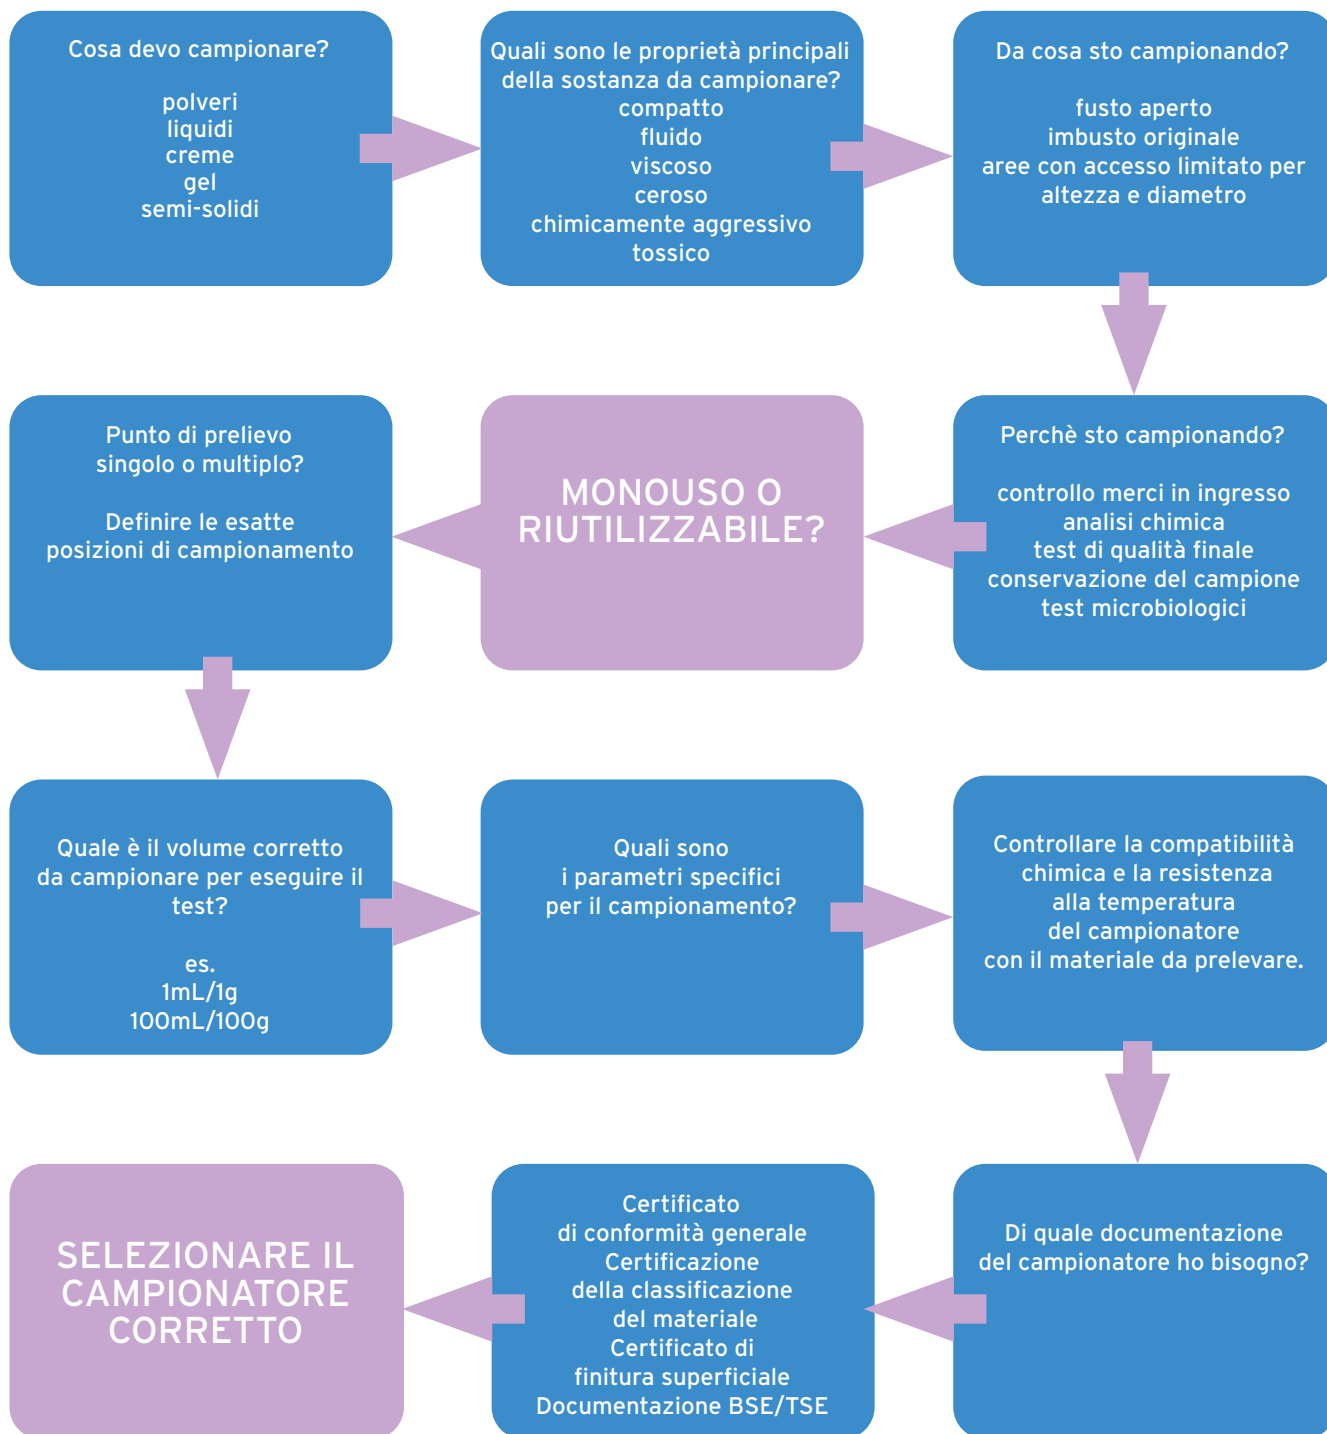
Cosa devo campionare?

polveri
liquidi
creme
gel
semi-solidi

Quali sono le proprietà principali della sostanza da campionare?
compatto
fluido
viscoso
ceroso
chimicamente aggressivo
tossico

Da cosa sto campionando?

fusto aperto
imbusto originale
aree con accesso limitato per altezza e diametro

Perchè sto campionando?

controllo merci in ingresso
analisi chimica
test di qualità finale
conservazione del campione
test microbiologici

MONOUSO O RIUTILIZZABILE?

Punto di prelievo singolo o multiplo?

Definire le esatte posizioni di campionamento

Quale è il volume corretto da campionare per eseguire il test?

es.
1mL/1g
100mL/100g

Quali sono i parametri specifici per il campionamento?

Controllare la compatibilità chimica e la resistenza alla temperatura del campionatore con il materiale da prelevare.

Di quale documentazione del campionatore ho bisogno?

Certificato di conformità generale
Certificazione della classificazione del materiale
Certificato di finitura superficiale
Documentazione BSE/TSE

SELEZIONARE IL CAMPIONATORE CORRETTO